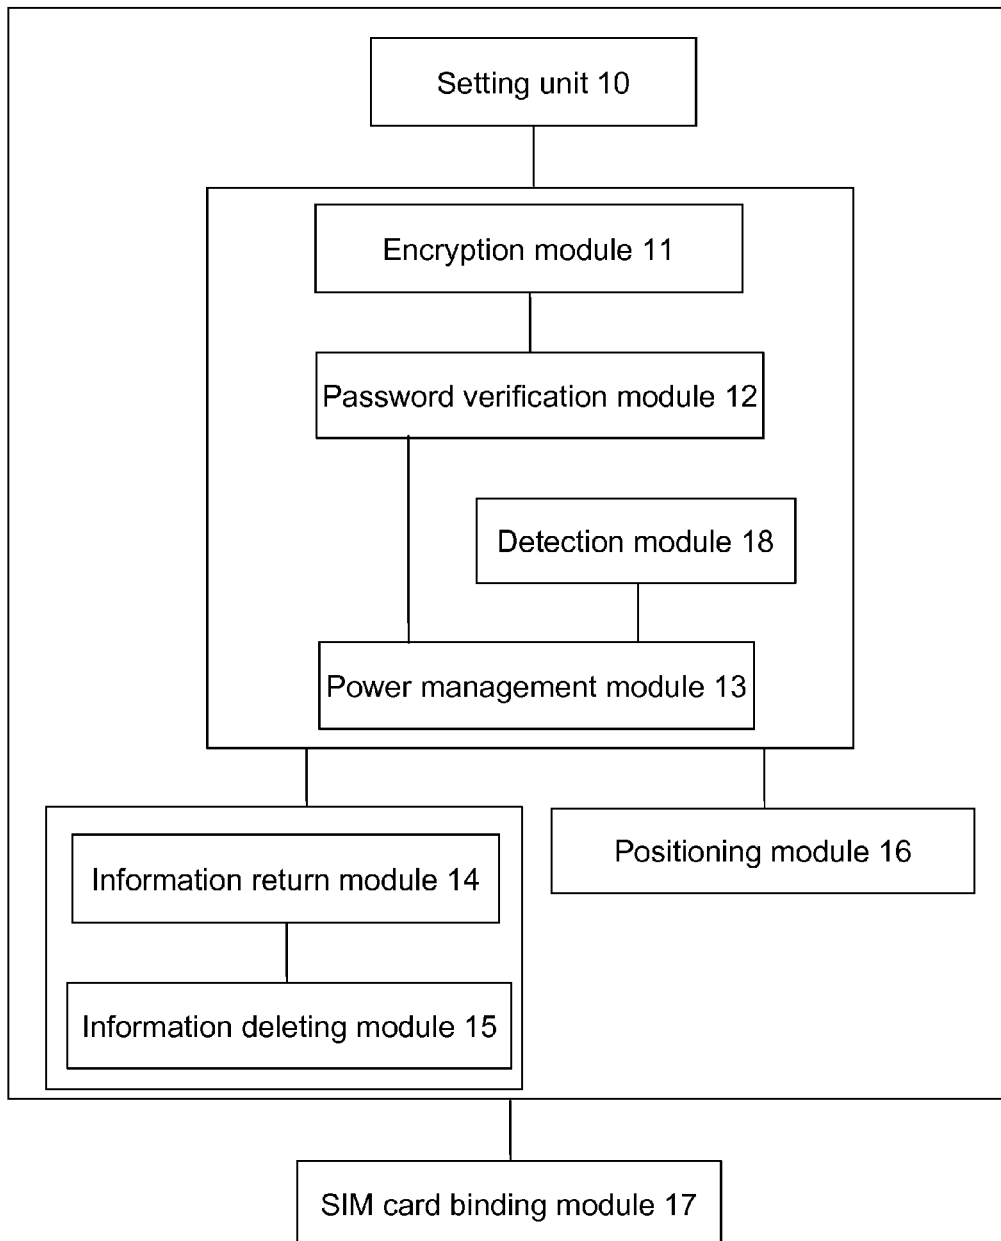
Setting unit 10

Encryption module 11

Password verification module 12

Detection module 18

Power management module 13

Information return module 14

Information deleting module 15

Positioning module 16

SIM card binding module 17